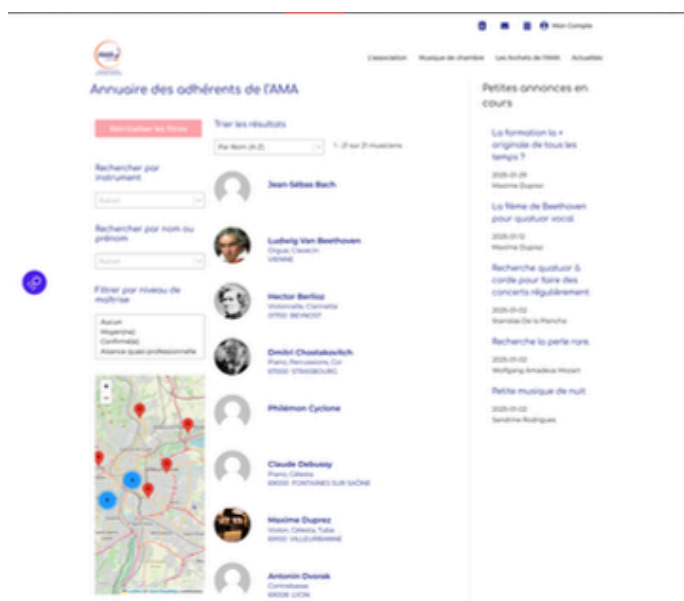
Mon Compte

L'association Musique de chambre Les Archets de l'AMA Actualités

Annuaire des adhérents de l'AMA

Réinitialiser les filtres

Rechercher par instrument

Aucun

Rechercher par nom ou prénom

Aucun

Filtrer par niveau de maîtrise

Aucun
Moyen(ne)
Confirmé(e)
Niveau quasi-professionnelle

Trier les résultats

Par Nom (A-Z)

1 - 21 sur 21 musiciens

Jean-Sébas Bach

Ludwig Van Beethoven
Orgue, Clavecin
VIENNE

Hector Berlioz
Violoncelle, Clarinette
07700 BEYNOST

Dmitri Chostakovitch
Piano, Percussions, Cor
67000 STRASBOURG

Philémon Cyclone

Claude Debussy
Piano, Célesta
69000 FONTAINES SUR SAÔNE

Maxime Duprez
Violon, Célesta, Tuba
69100 VILLEURBANNE

Antonín Dvorak
Contrebasse
69008 LYON

Petites annonces en cours

La formation la + originale de tous les temps ?
2026-01-29
Maxime Duprez

La 15ème de Beethoven pour quatuor vocal
2026-01-12
Maxime Duprez

Recherche quatuor à corde pour faire des concerts régulièrement
2026-01-02
Stanislas De la Planche

Recherche la perle rare.
2026-01-02
Wolfgang Amadeus Mozart

Petite musique de nuit
2026-01-02
Sandrine Rodrigues